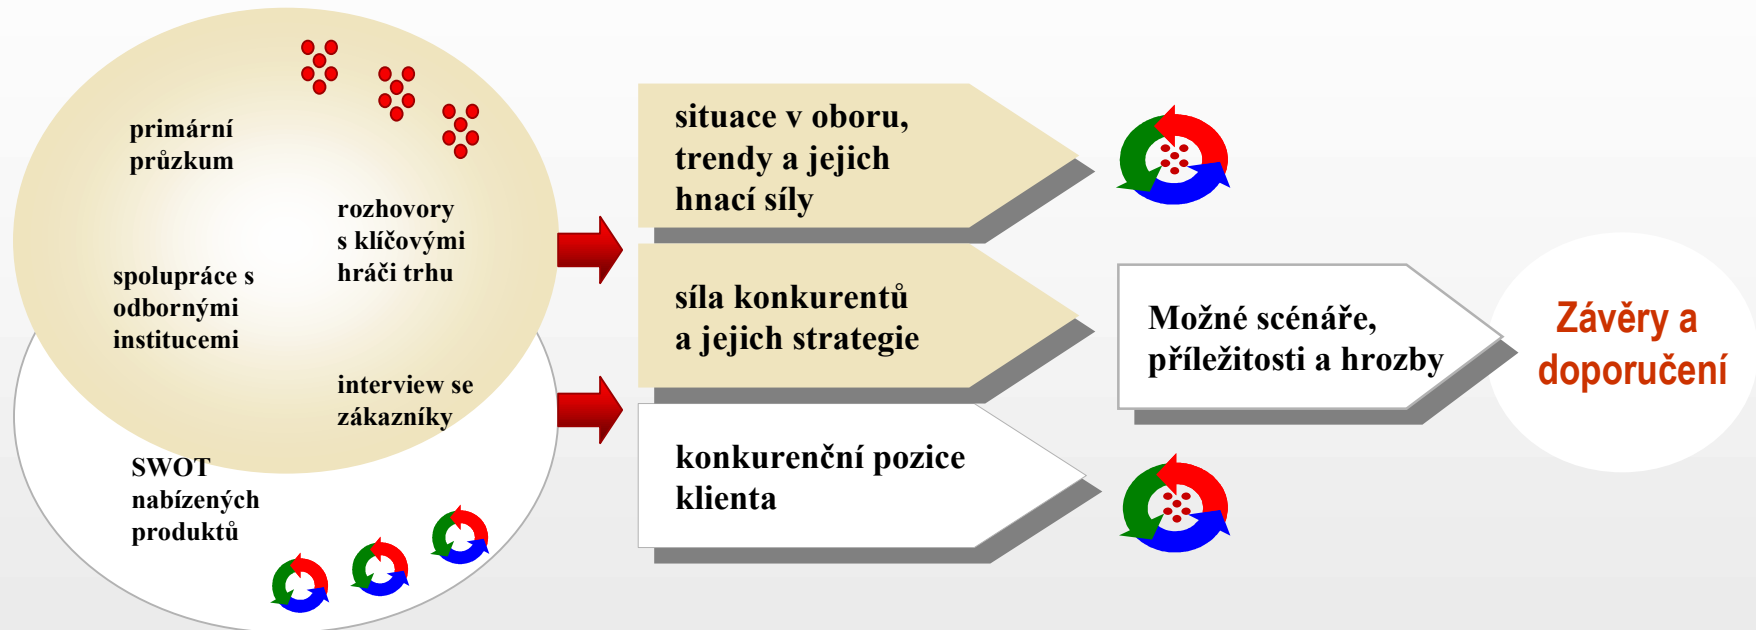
primární průzkum

rozhovory s klíčovými hráči trhu

spolupráce s odbornými institucemi

interview se zákazníky

SWOT nabízených produktů

situace v oboru, trendy a jejich hnací síly

síla konkurentů a jejich strategie

konkurenční pozice klienta

Možné scénáře, příležitosti a hrozby

Závěry a doporučení